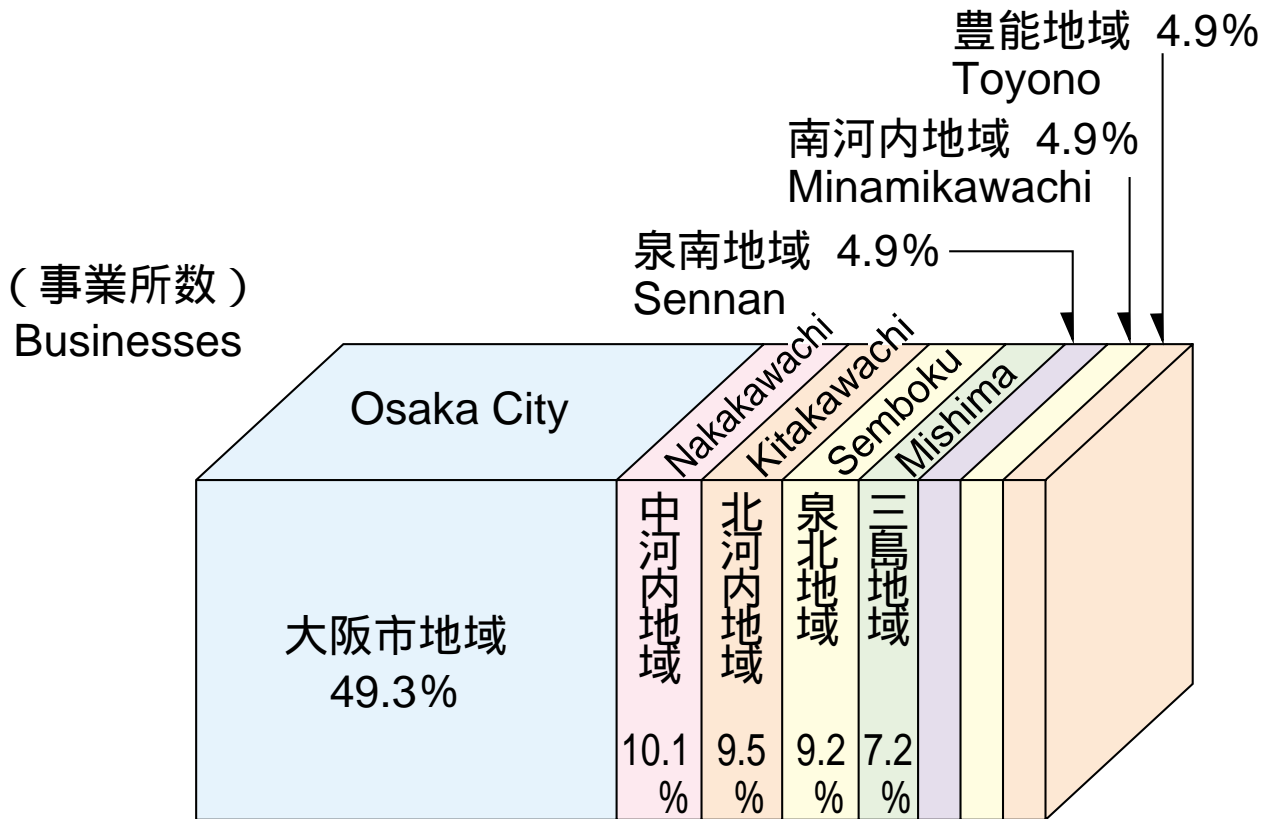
豊能地域 4.9%
Toyono

南河内地域 4.9%
Minamikawachi

泉南地域 4.9%
Sennan

（事業所数）
Businesses

Osaka City

Nakakawachi

Kitakawachi

Semboku

Mishima

大阪市地域
49.3%

中河内地域
10.1%

北河内地域
9.5%

泉北地域
9.2%

三島地域
7.2%